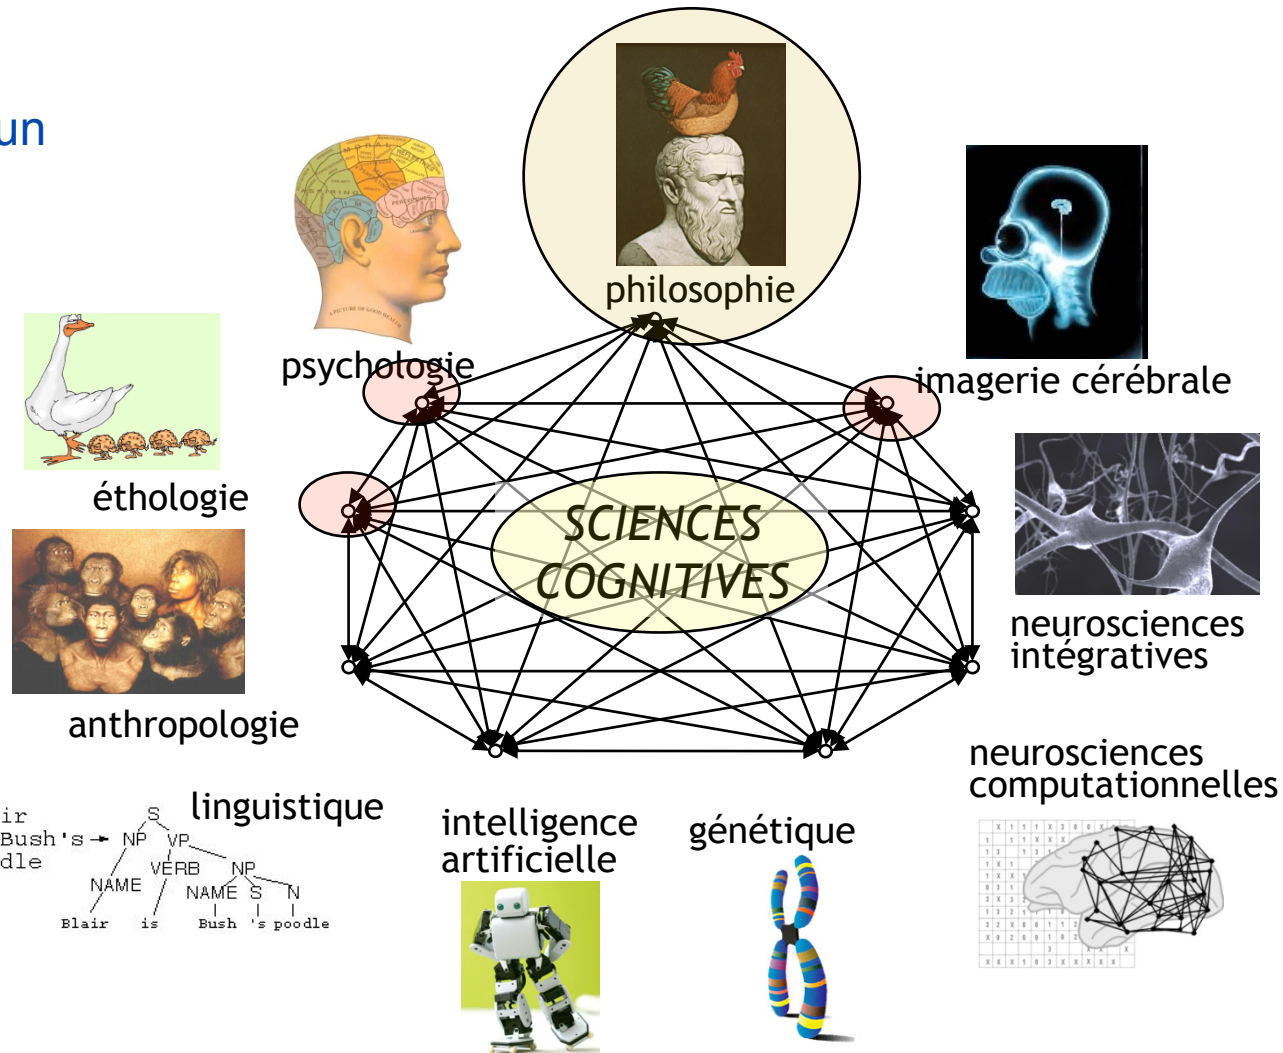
un

philosophie

psychologie

imagerie cérébrale

éthologie

SCIENCES COGNITIVES

anthropologie

neurosciences intégratives

neurosciences computationnelles

ir
Bush's → NP VP
dle

S

VERB NP
NAME NAME S N
Blair is Bush 's poodle

linguistique

intelligence artificielle

génétique